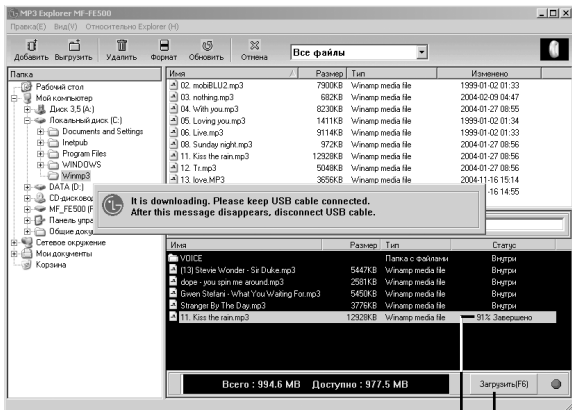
MP3 Explorer MF-FE500

Правка(E) Вид(V) Относительно Explorer (H)

Добавить Выгрузить Удалить Формат Обновить Отмена

Все файлы

Папка

Рабочий стол
Мой компьютер
Диск 3,5 (A:)
Локальный диск (C:)
Documents and Settings
Inetpub
Program Files
WINDOWS
Winmp3
DATA (D:)
CD-дисковод
MF_FE500 (F
Панель упра
Общие доку
Сетевое окружение
Мои документы
Корзина

| Имя | Размер | Тип | Изменено |
|---|---|---|---|
| 02. mobiBLU2.mp3 | 7900KB | Winamp media file | 1999-01-02 01:33 |
| 03. nothing.mp3 | 682KB | Winamp media file | 2004-02-09 04:47 |
| 04. With you.mp3 | 8230KB | Winamp media file | 2004-01-27 08:55 |
| 05. Loving you.mp3 | 1411KB | Winamp media file | 1999-01-02 01:34 |
| 06. Live.mp3 | 9114KB | Winamp media file | 1999-01-02 01:33 |
| 08. Sunday night.mp3 | 972KB | Winamp media file | 2004-01-27 08:56 |
| 11. Kiss the rain.mp3 | 12928KB | Winamp media file | 2004-01-27 08:56 |
| 12. Tr.mp3 | 5048KB | Winamp media file | 2004-01-27 08:56 |
| 13. love.MP3 | 3656KB | Winamp media file | 2004-11-16 15:14 |
| | | | -16 14:55 |

It is downloading. Please keep USB cable connected.
After this message disappears, disconnect USB cable.

| Имя | Размер | Тип | Статус |
|---|---|---|---|
| VOICE | | Папка с файлами | Внутри |
| [13] Stevie Wonder - Sir Duke.mp3 | 5447KB | Winamp media file | Внутри |
| dope - you spin me around.mp3 | 2581KB | Winamp media file | Внутри |
| Gwen Stefani - What You Waiting For.mp3 | 5450KB | Winamp media file | Внутри |
| Stranger By The Day.mp3 | 3776KB | Winamp media file | Внутри |
| 11. Kiss the rain.mp3 | 12928KB | Winamp media file | 91% Завершено |

Всего : 994.6 MB Доступно : 977.5 MB

Загрузить(F6)